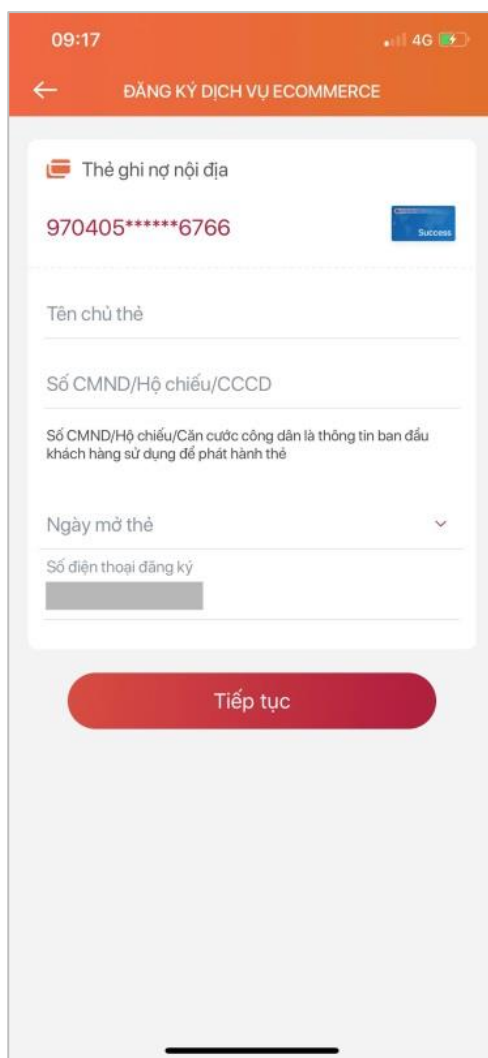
09:17

4G

ĐĂNG KÝ DỊCH VỤ ECOMMERCE

Thẻ ghi nợ nội địa

970405******6766

Success

Tên chủ thẻ

Số CMND/Hộ chiếu/CCCD

Số CMND/Hộ chiếu/Căn cước công dân là thông tin ban đầu khách hàng sử dụng để phát hành thẻ

Ngày mở thẻ

Số điện thoại đăng ký

Tiếp tục